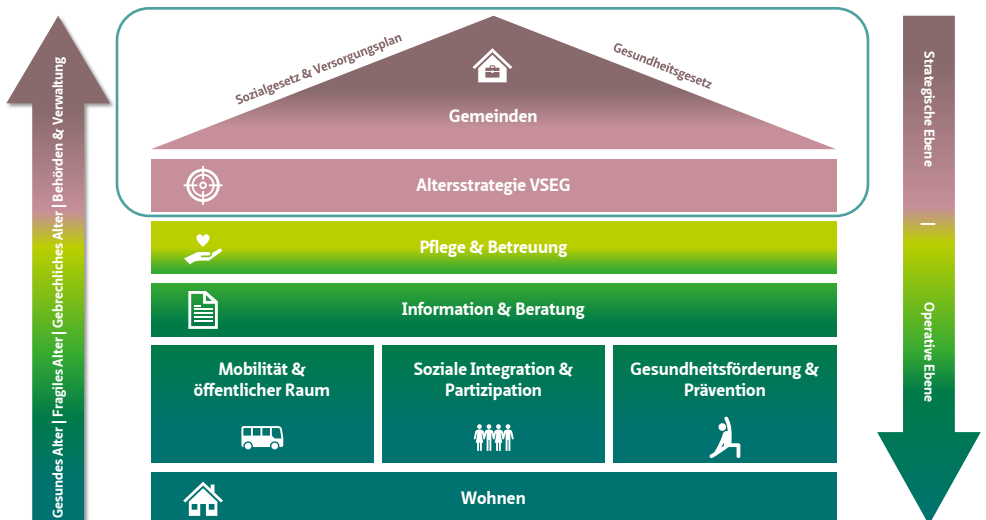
Gesundes Alter | Fragiles Alter | Gebrechliches Alter | Behörden & Verwaltung

Sozialgesetz & Versorgungsplan

Gesundheitsgesetz

Gemeinden

Altersstrategie VSEG

Pflege & Betreuung

Information & Beratung

Mobilität & öffentlicher Raum

Soziale Integration & Partizipation

Gesundheitsförderung & Prävention

Wohnen

Strategische Ebene – Operative Ebene